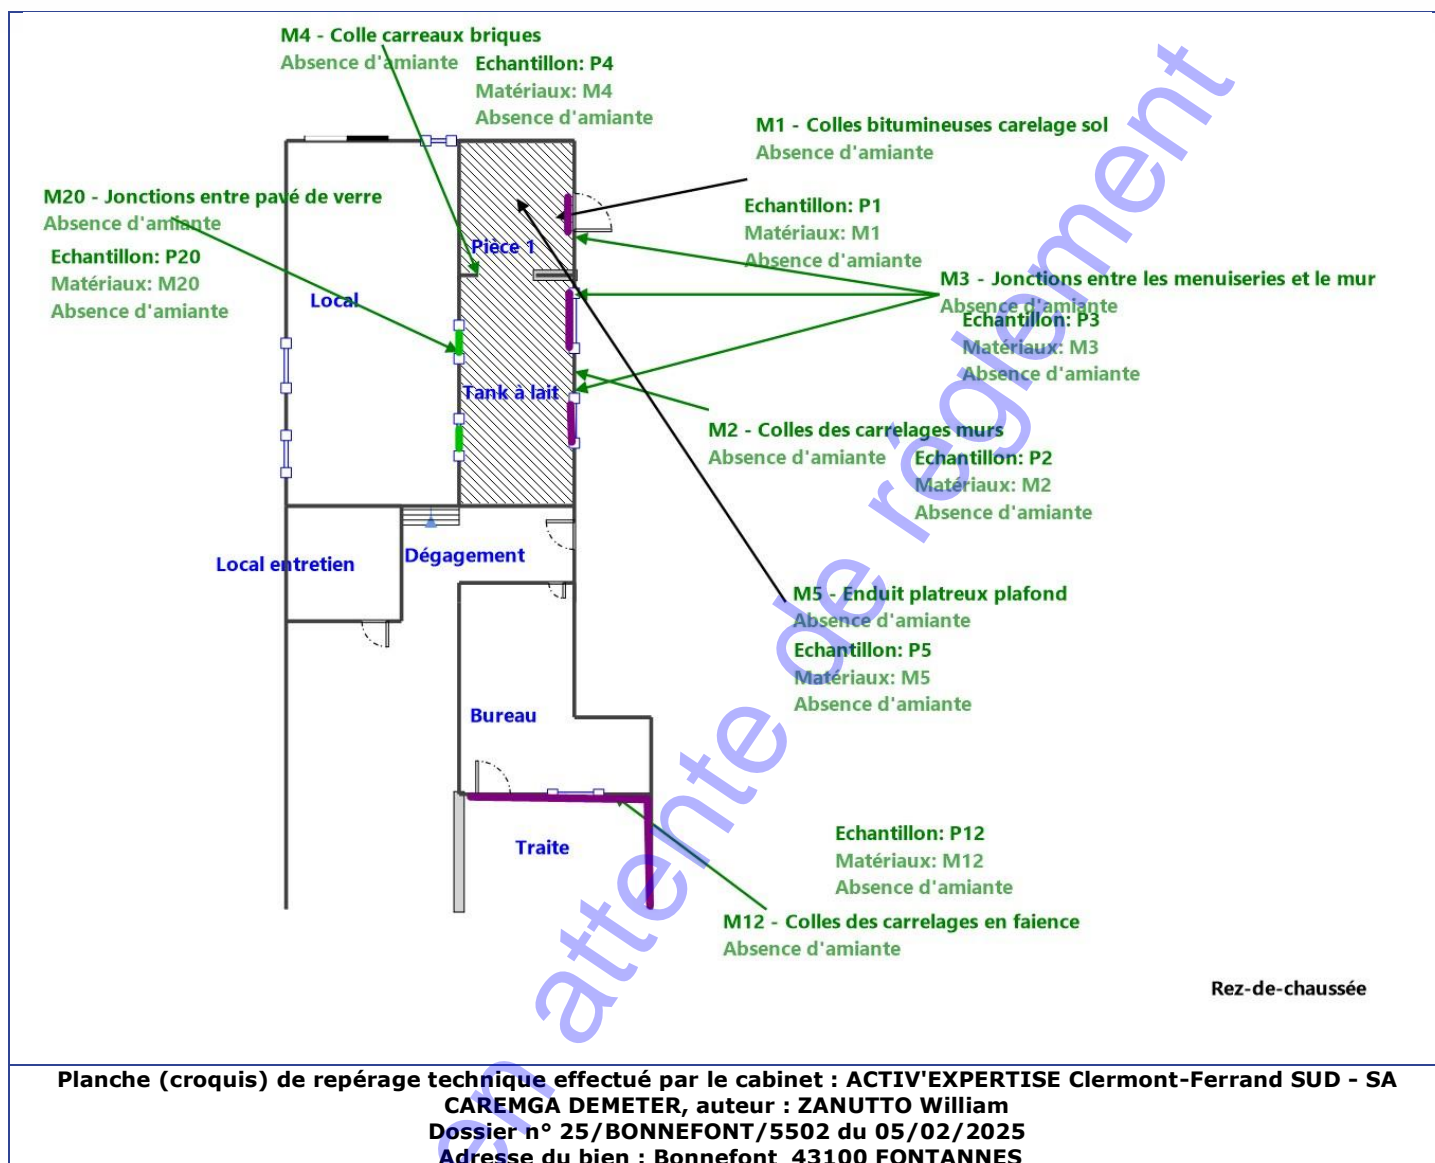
M4 - Colle carreaux briques
Absence d'amiante

Echantillon: P4
Matériaux: M4
Absence d'amiante

M1 - Colles bitumineuses carelage sol
Absence d'amiante

M20 - Jonctions entre pavé de verre
Absence d'amiante

Echantillon: P20
Matériaux: M20
Absence d'amiante

Echantillon: P1
Matériaux: M1
Absence d'amiante

Pièce 1

Local

M3 - Jonctions entre les menuiseries et le mur
Absence d'amiante

Echantillon: P3
Matériaux: M3
Absence d'amiante

Tank à lait

M2 - Colles des carrelages murs
Absence d'amiante

Echantillon: P2
Matériaux: M2
Absence d'amiante

Local entretien

Dégagement

M5 - Enduit platreux plafond
Absence d'amiante

Echantillon: P5
Matériaux: M5
Absence d'amiante

Bureau

Echantillon: P12
Matériaux: M12
Absence d'amiante

Traite

M12 - Colles des carrelages en faience
Absence d'amiante

Rez-de-chaussée

en attente de règlement

Planche (croquis) de repérage technique effectué par le cabinet : ACTIV'EXPERTISE Clermont-Ferrand SUD - SA CAREMGA DEMETER, auteur : ZANUTTO William
Dossier n° 25/BONNEFONT/5502 du 05/02/2025
Adresse du bien : Bonnefont 43100 FONTANNES